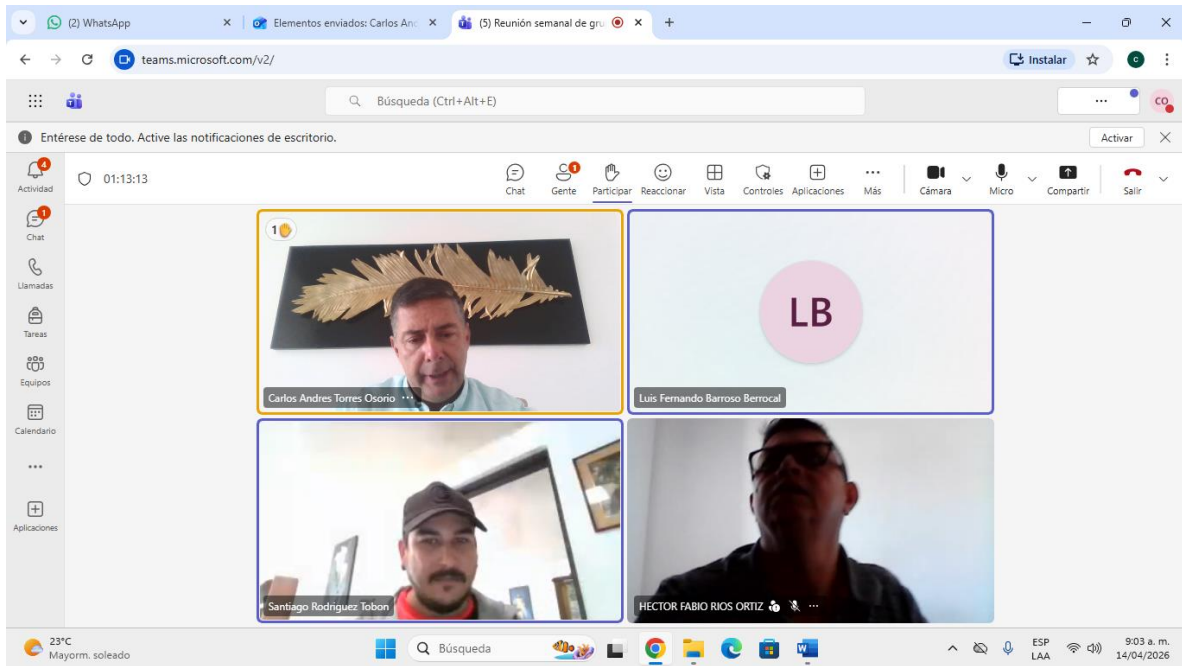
(2) WhatsApp
Elementos enviados: Carlos And
(5) Reunión semanal de gru
teams.microsoft.com/v2/
Instalar
Búsqueda (Ctrl+Alt+E)
CO
Entérese de todo. Active las notificaciones de escritorio.
Activar
Actividad
Chat
Llamadas
Tareas
Equipos
Calendario
...
Aplicaciones
01:13:13
Chat
Gente
Participar
Reaccionar
Vista
Controles
Aplicaciones
Más
Cámara
Micro
Compartir
Salir
1
Carlos Andres Torres Osorio
LB
Luis Fernando Barroso Berrocal
Santiago Rodriguez Tobon
HECTOR FABIO RIOS ORTIZ
23°C
Mayorm. soleado
Búsqueda
ESP
LAA
9:03 a. m.
14/04/2026